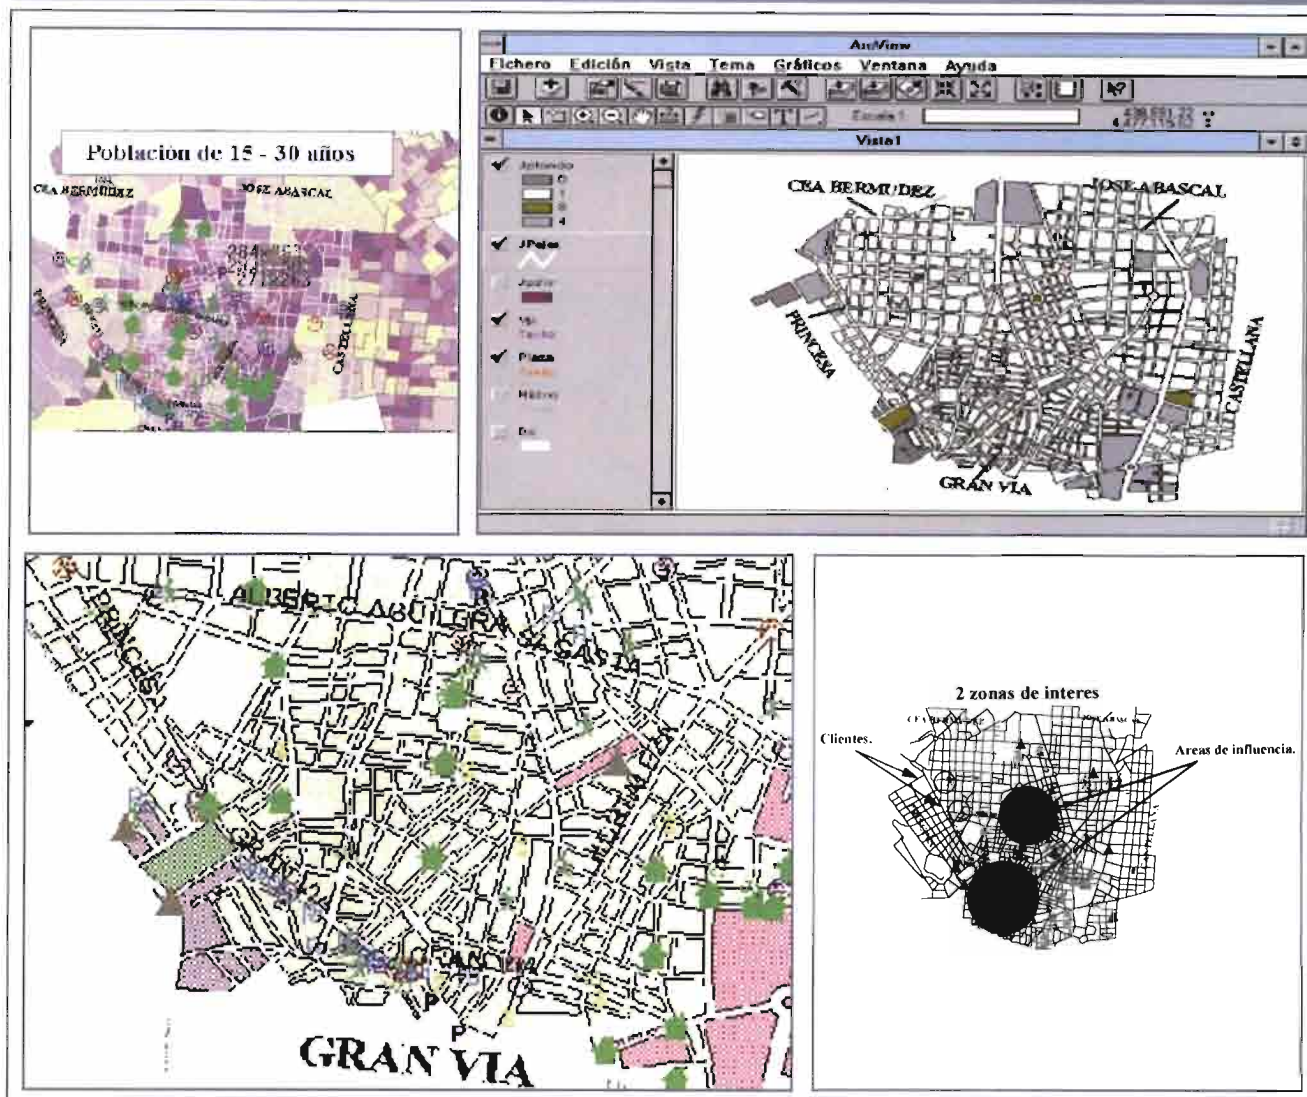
Poblacion de 15 - 30 años

CEA BERMUDEZ

JOSE ABASCAL

PRINCESA

CASTELLANA

ArcView

Fichero Edición Vista Tema Gráficos Ventana Ayuda

Escala 1:

Vista1

Aparcamiento

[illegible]

Plaza

Metro

CEA BERMUDEZ

JOSE ABASCAL

PRINCESA

CASTELLANA

GRAN VIA

PRINCESA

ALBERTO AGUILERA

SAN BERNARDO

GRAN VIA

P

P

GRAN VIA

2 zonas de interes

Clientes.

Areas de influencia.